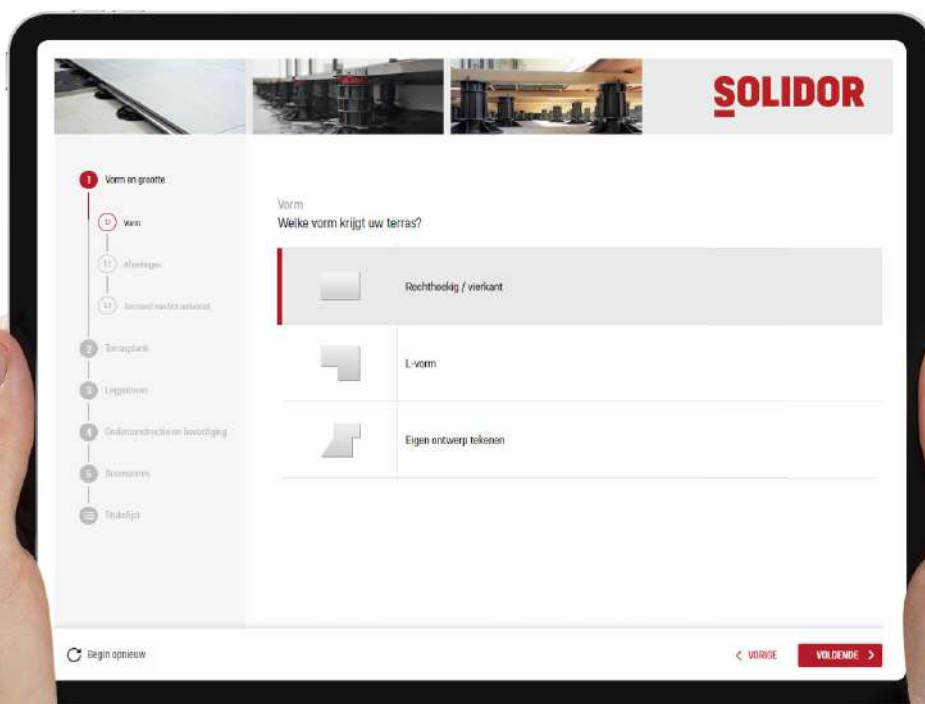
SOLIDOR

1 Vorm en grootte

1.1 Vorm

1.2 Afmetingen

1.3 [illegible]

2 Terrasplank

3 Legpatroon

4 Onderconstructie en bevestiging

5 Accessoires

Stuklijst

Vorm
Welke vorm krijgt uw terras?

Rechthoekig / vierkant

L-vorm

Eigen ontwerp tekenen

Begin opnieuw

< VORIGE

VOLGENDE >